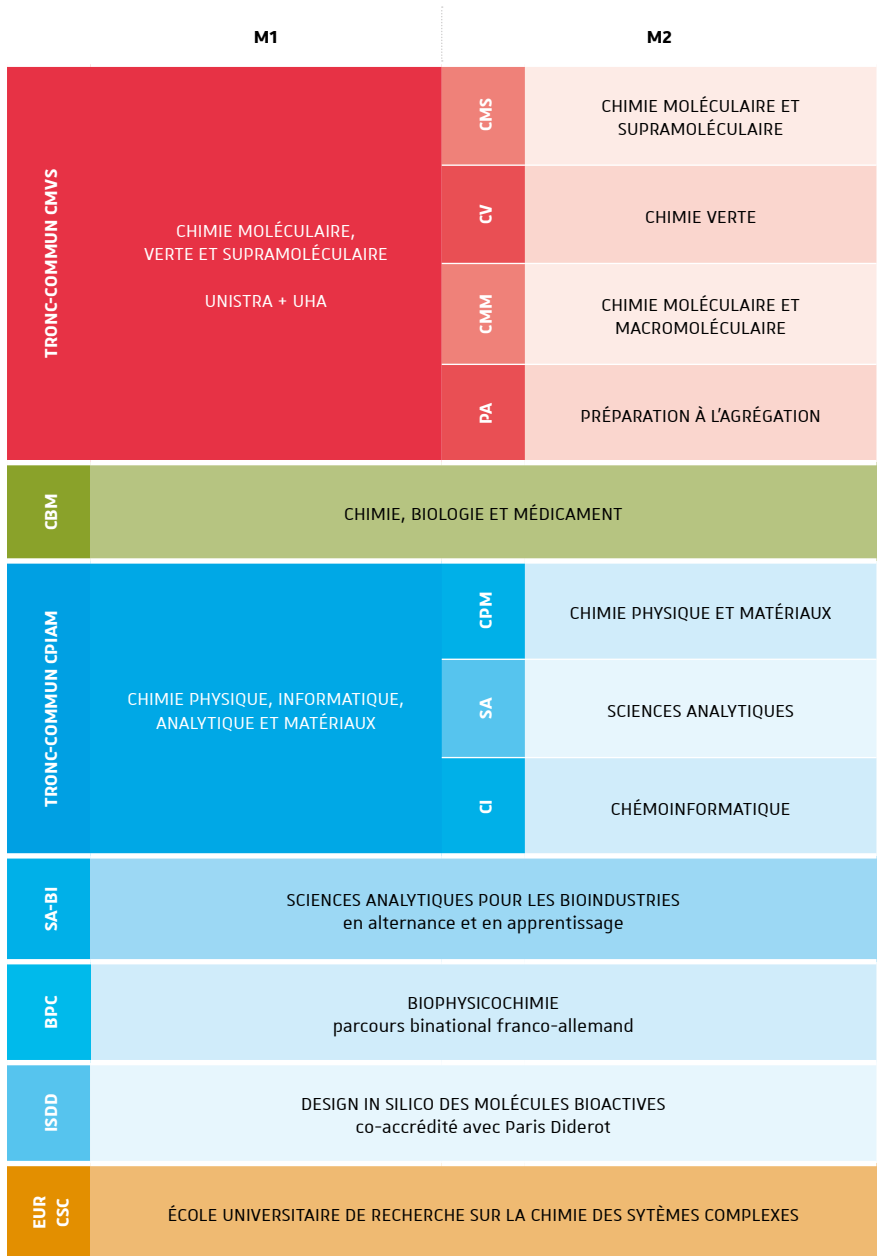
| | M1 | | M2 |
|---|---|---|---|
| TRONC-COMMUN CMVS | CHIMIE MOLÉCULAIRE, VERTE ET SUPRAMOLÉCULAIRE<br><br>UNISTRA + UHA | CMS | CHIMIE MOLÉCULAIRE ET SUPRAMOLÉCULAIRE |
| | | CV | CHIMIE VERTE |
| | | CMM | CHIMIE MOLÉCULAIRE ET MACROMOLÉCULAIRE |
| | | PA | PRÉPARATION À L'AGRÉGATION |
| CBM | CHIMIE, BIOLOGIE ET MÉDICAMENT | | |
| TRONC-COMMUN CPIAM | CHIMIE PHYSIQUE, INFORMATIQUE, ANALYTIQUE ET MATÉRIAUX | CPM | CHIMIE PHYSIQUE ET MATÉRIAUX |
| | | SA | SCIENCES ANALYTIQUES |
| | | CI | CHÉMOINFORMATIQUE |
| SA-BI | SCIENCES ANALYTIQUES POUR LES BIOINDUSTRIES<br>en alternance et en apprentissage | | |
| BPC | BIOPHYSICOCHIMIE<br>parcours binational franco-allemand | | |
| ISDD | DESIGN IN SILICO DES MOLÉCULES BIOACTIVES<br>co-accrédité avec Paris Diderot | | |
| EUR CSC | ÉCOLE UNIVERSITAIRE DE RECHERCHE SUR LA CHIMIE DES SYTÈMES COMPLEXES | | |